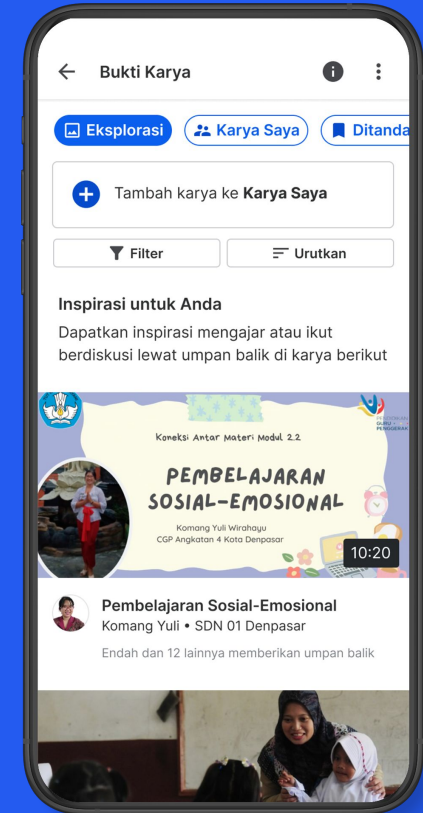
Bukti Karya

Eksplorasi
Karya Saya
Ditanda

Tambah karya ke **Karya Saya**

Filter
Urutkan

Inspirasi untuk Anda

Dapatkan inspirasi mengajar atau ikut berdiskusi lewat umpan balik di karya berikut

Koneksi Antar Materi Modul 2.2

PEMBELAJARAN SOSIAL-EMOSIONAL

Komang Yuli Wirahayu
CGP Angkatan 4 Kota Denpasar

10:20

Pembelajaran Sosial-Emosional
Komang Yuli • SDN 01 Denpasar

Endah dan 12 lainnya memberikan umpan balik